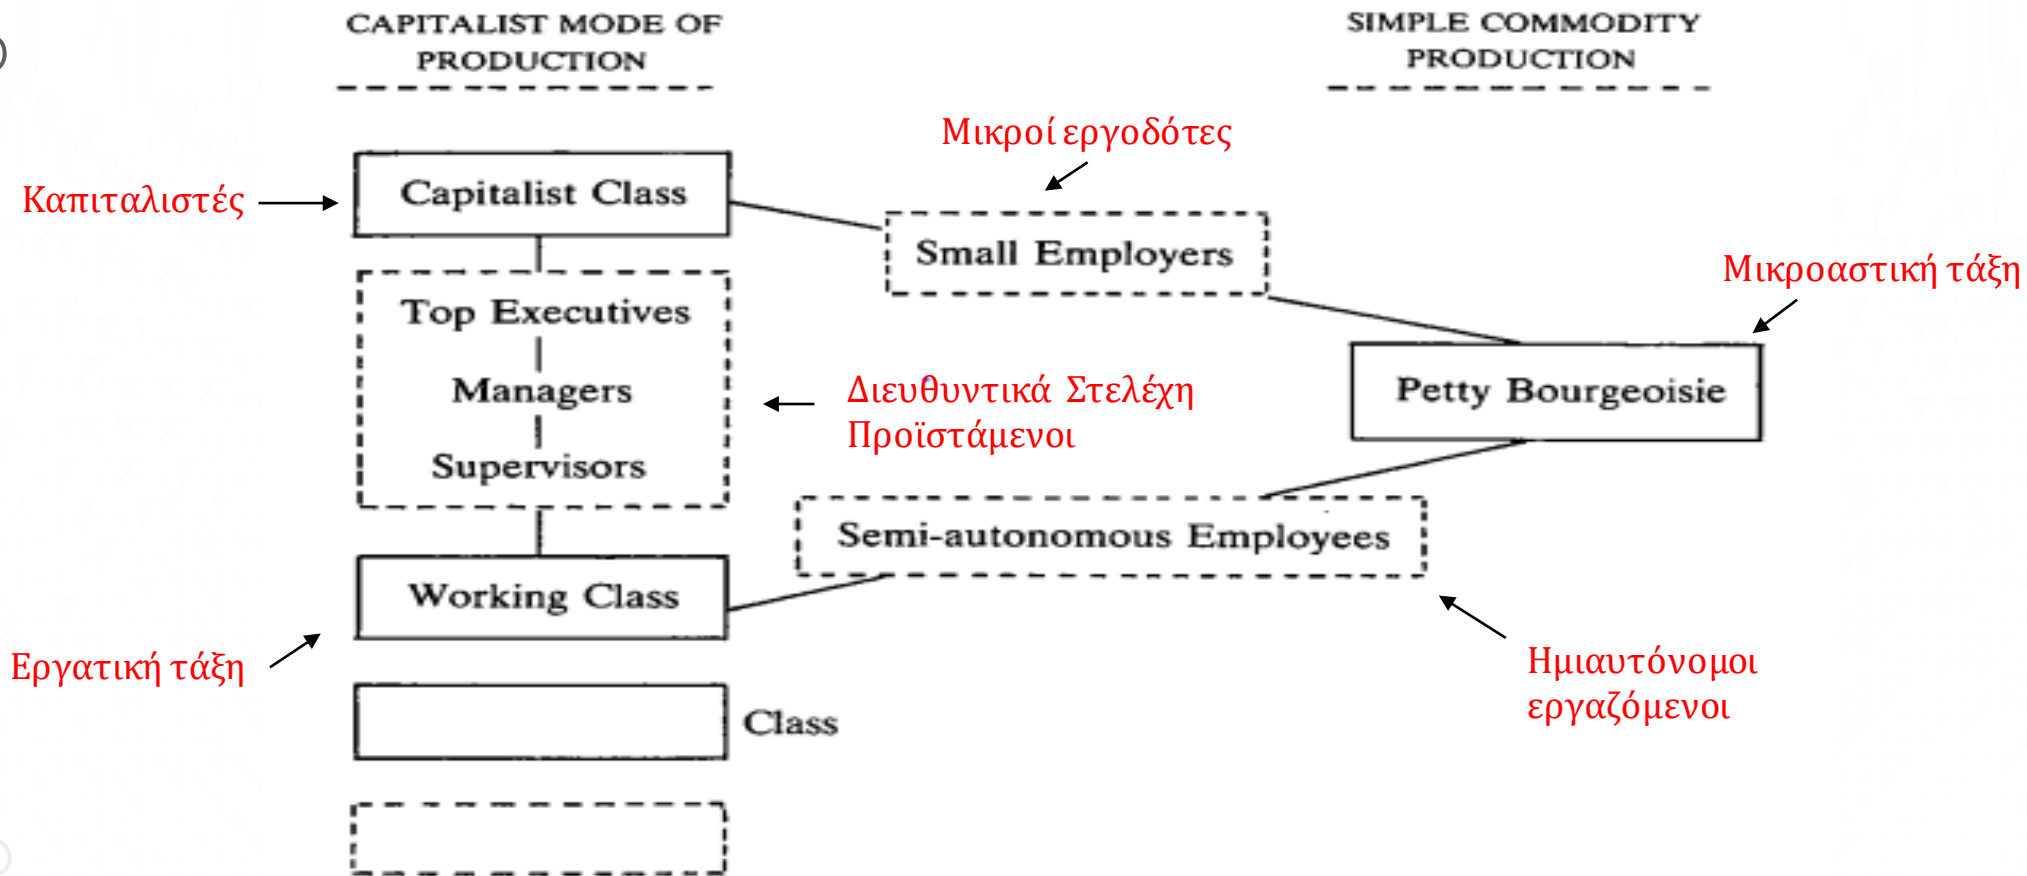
CAPITALIST MODE OF PRODUCTION

SIMPLE COMMODITY PRODUCTION

Μικροί εργοδότες

Καπιταλιστές

Capitalist Class

Small Employers

Μικροαστική τάξη

Top Executives

Managers

Supervisors

Διευθυντικά Στελέχη
Προϊστάμενοι

Petty Bourgeoisie

Semi-autonomous Employees

Working Class

Εργατική τάξη

Ημιαυτόνομοι εργαζόμενοι

Class